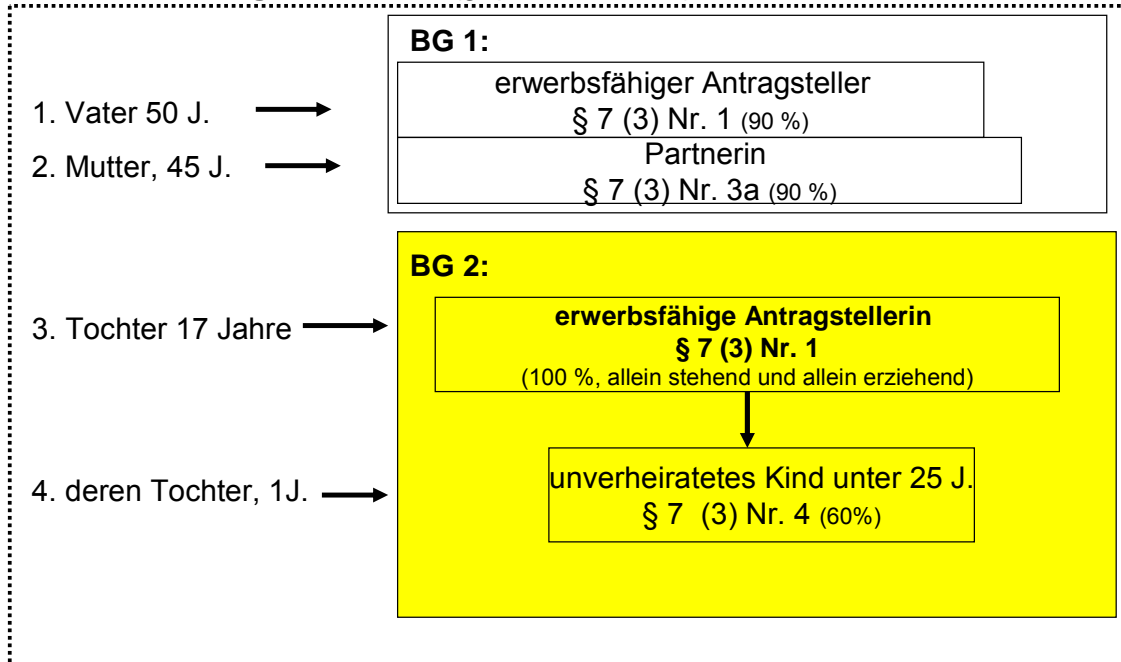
BG 1:

1. Vater 50 J.

erwerbsfähiger Antragsteller
§ 7 (3) Nr. 1 (90 %)

2. Mutter, 45 J.

Partnerin
§ 7 (3) Nr. 3a (90 %)

BG 2:

3. Tochter 17 Jahre

erwerbsfähige Antragstellerin
§ 7 (3) Nr. 1
(100 %, allein stehend und allein erziehend)

4. deren Tochter, 1J.

unverheiratetes Kind unter 25 J.
§ 7 (3) Nr. 4 (60%)